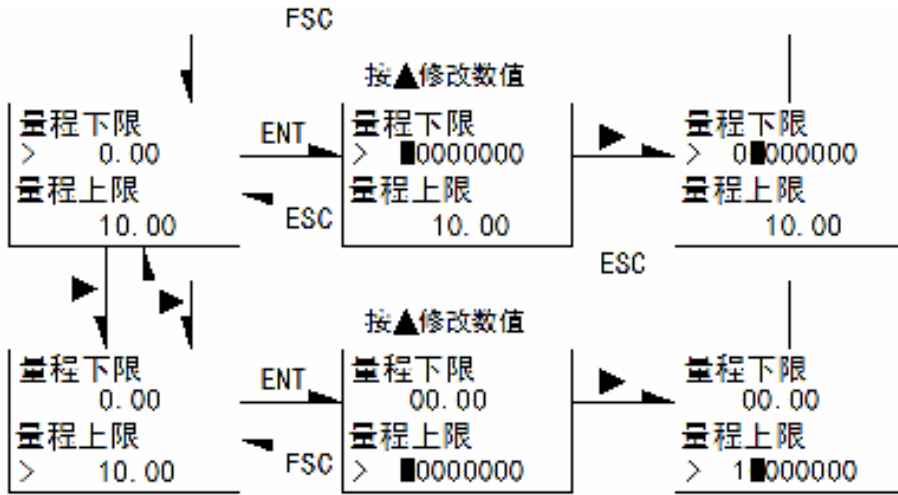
FSC

按▲修改数值

量程下限
> 0.00
量程上限
10.00

ENT

ESC

量程下限
> ▮0000000
量程上限
10.00

▶

量程下限
> 0▮000000
量程上限
10.00

ESC

▶

▶

按▲修改数值

量程下限
0.00
量程上限
> 10.00

ENT

FSC

量程下限
00.00
量程上限
> ▮0000000

▶

量程下限
00.00
量程上限
> 1▮000000